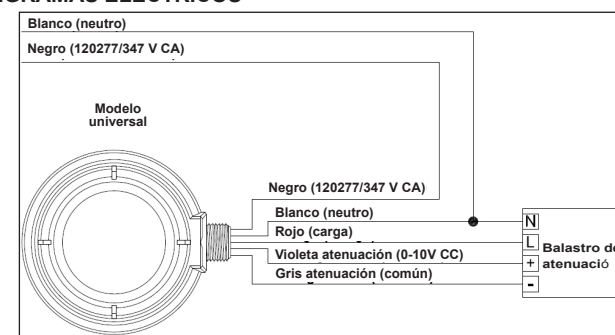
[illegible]GRAMAS ELÉCTRICOS

Blanco (neutro)

Negro (120277/347 V CA)

Modelo universal

Negro (120277/347 V CA)

Blanco (neutro)

Rojo (carga)

Violeta atenuación (0-10V CC)

Gris atenuación (común)

N

L

+

-

Balastro de atenuació